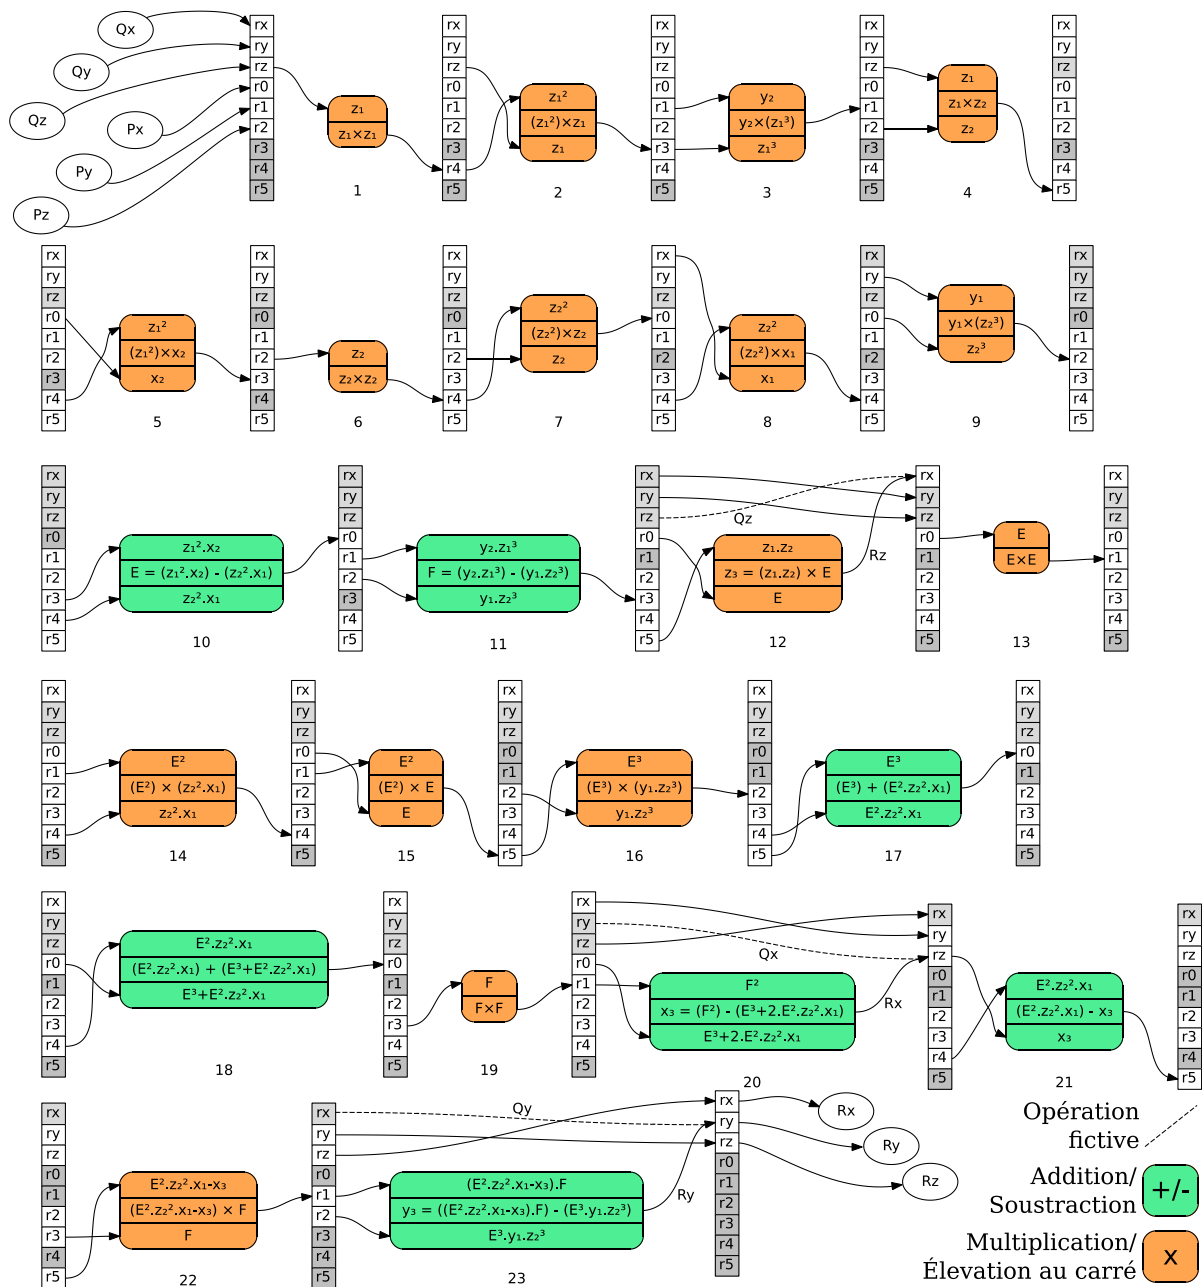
Qx
Qy
Qz
Px
Py
Pz

rx ry rz r0 r1 r2 r3 r4 r5

$z_1$
$z_1 \times z_1$
1

$z_1^2$
$(z_1^2) \times z_1$
$z_1$
2

$y_2$
$y_2 \times (z_1^3)$
$z_1^3$
3

$z_1$
$z_1 \times z_2$
$z_2$
4

$z_1^2$
$(z_1^2) \times x_2$
$x_2$
5

$z_2$
$z_2 \times z_2$
6

$z_2^2$
$(z_2^2) \times z_2$
$z_2$
7

$z_2^2$
$(z_2^2) \times x_1$
$x_1$
8

$y_1$
$y_1 \times (z_2^3)$
$z_2^3$
9

$z_1^2.x_2$
$E = (z_1^2.x_2) - (z_2^2.x_1)$
$z_2^2.x_1$
10

$y_2.z_1^3$
$F = (y_2.z_1^3) - (y_1.z_2^3)$
$y_1.z_2^3$
11

Qz
$z_1.z_2$
$z_3 = (z_1.z_2) \times E$
E
Rz
12

E
E×E
13

$E^2$
$(E^2) \times (z_2^2.x_1)$
$z_2^2.x_1$
14

$E^2$
$(E^2) \times E$
E
15

$E^3$
$(E^3) \times (y_1.z_2^3)$
$y_1.z_2^3$
16

$E^3$
$(E^3) + (E^2.z_2^2.x_1)$
$E^2.z_2^2.x_1$
17

$E^2.z_2^2.x_1$
$(E^2.z_2^2.x_1) + (E^3+E^2.z_2^2.x_1)$
$E^3+E^2.z_2^2.x_1$
18

F
F×F
19

Qx
$F^2$
$x_3 = (F^2) - (E^3+2.E^2.z_2^2.x_1)$
$E^3+2.E^2.z_2^2.x_1$
Rx
20

$E^2.z_2^2.x_1$
$(E^2.z_2^2.x_1) - x_3$
$x_3$
21

$E^2.z_2^2.x_1-x_3$
$(E^2.z_2^2.x_1-x_3) \times F$
F
22

Qy
$(E^2.z_2^2.x_1-x_3).F$
$y_3 = ((E^2.z_2^2.x_1-x_3).F) - (E^3.y_1.z_2^3)$
$E^3.y_1.z_2^3$
Ry
23

Rx
Ry
Rz

Opération fictive
Addition/ Soustraction +/-
Multiplication/ Élevation au carré x